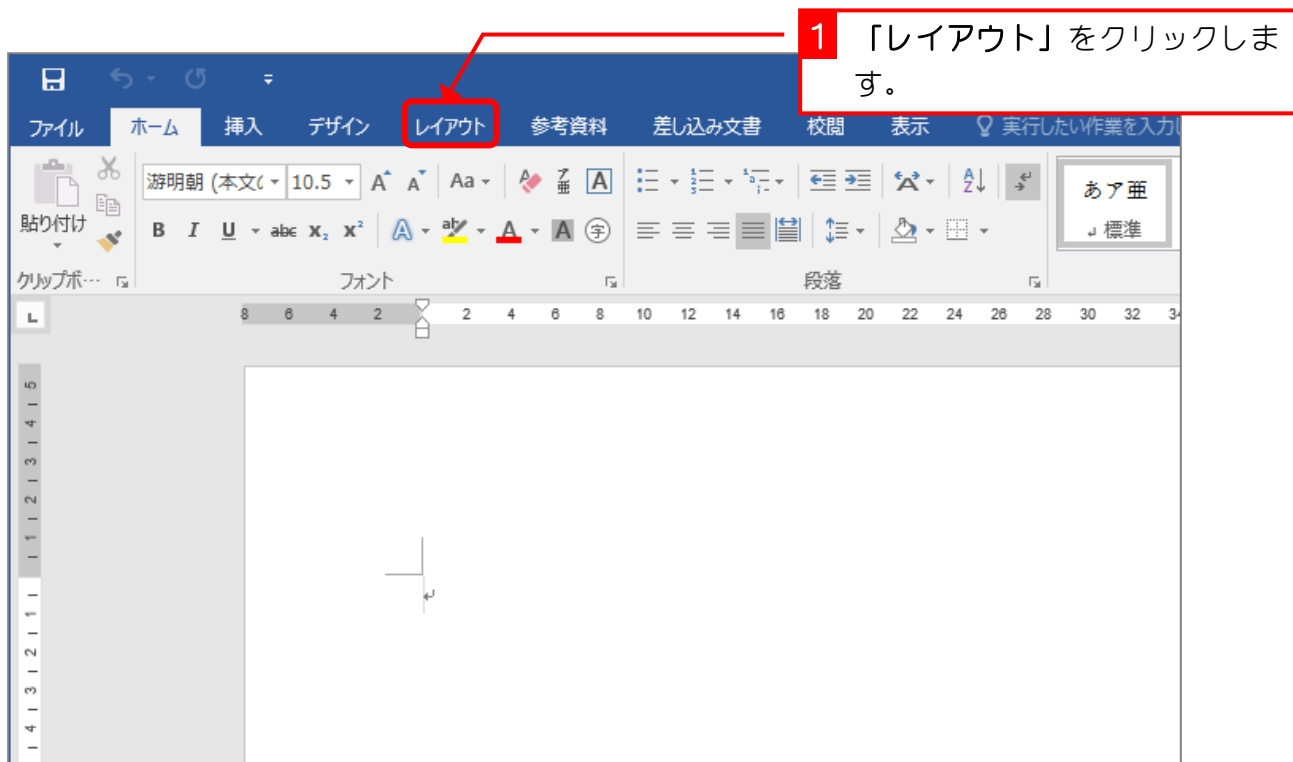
1 「レイアウト」をクリックします。

ファイル ホーム 挿入 デザイン レイアウト 参考資料 差し込み文書 校閲 表示 実行したい作業を入力し

貼り付け
游明朝 (本文( 10.5
B I U abc $x_2$ $x^2$
クリップボ… フォント 段落
あア亜
標準

8 6 4 2 2 4 6 8 10 12 14 16 18 20 22 24 26 28 30 32 34

5 4 3 2 1 1 2 3 4